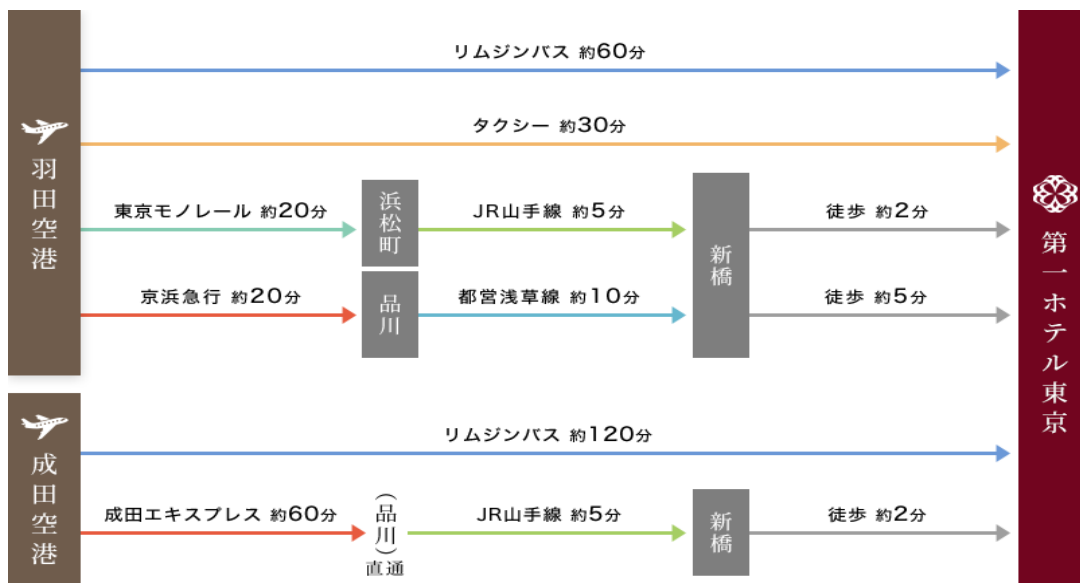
羽田空港

リムジンバス 約60分

タクシー 約30分

東京モノレール 約20分

浜松町

JR山手線 約5分

新橋

徒歩 約2分

京浜急行 約20分

品川

都営浅草線 約10分

徒歩 約5分

成田空港

リムジンバス 約120分

成田エキスプレス 約60分

（品川）直通

JR山手線 約5分

新橋

徒歩 約2分

第一ホテル東京